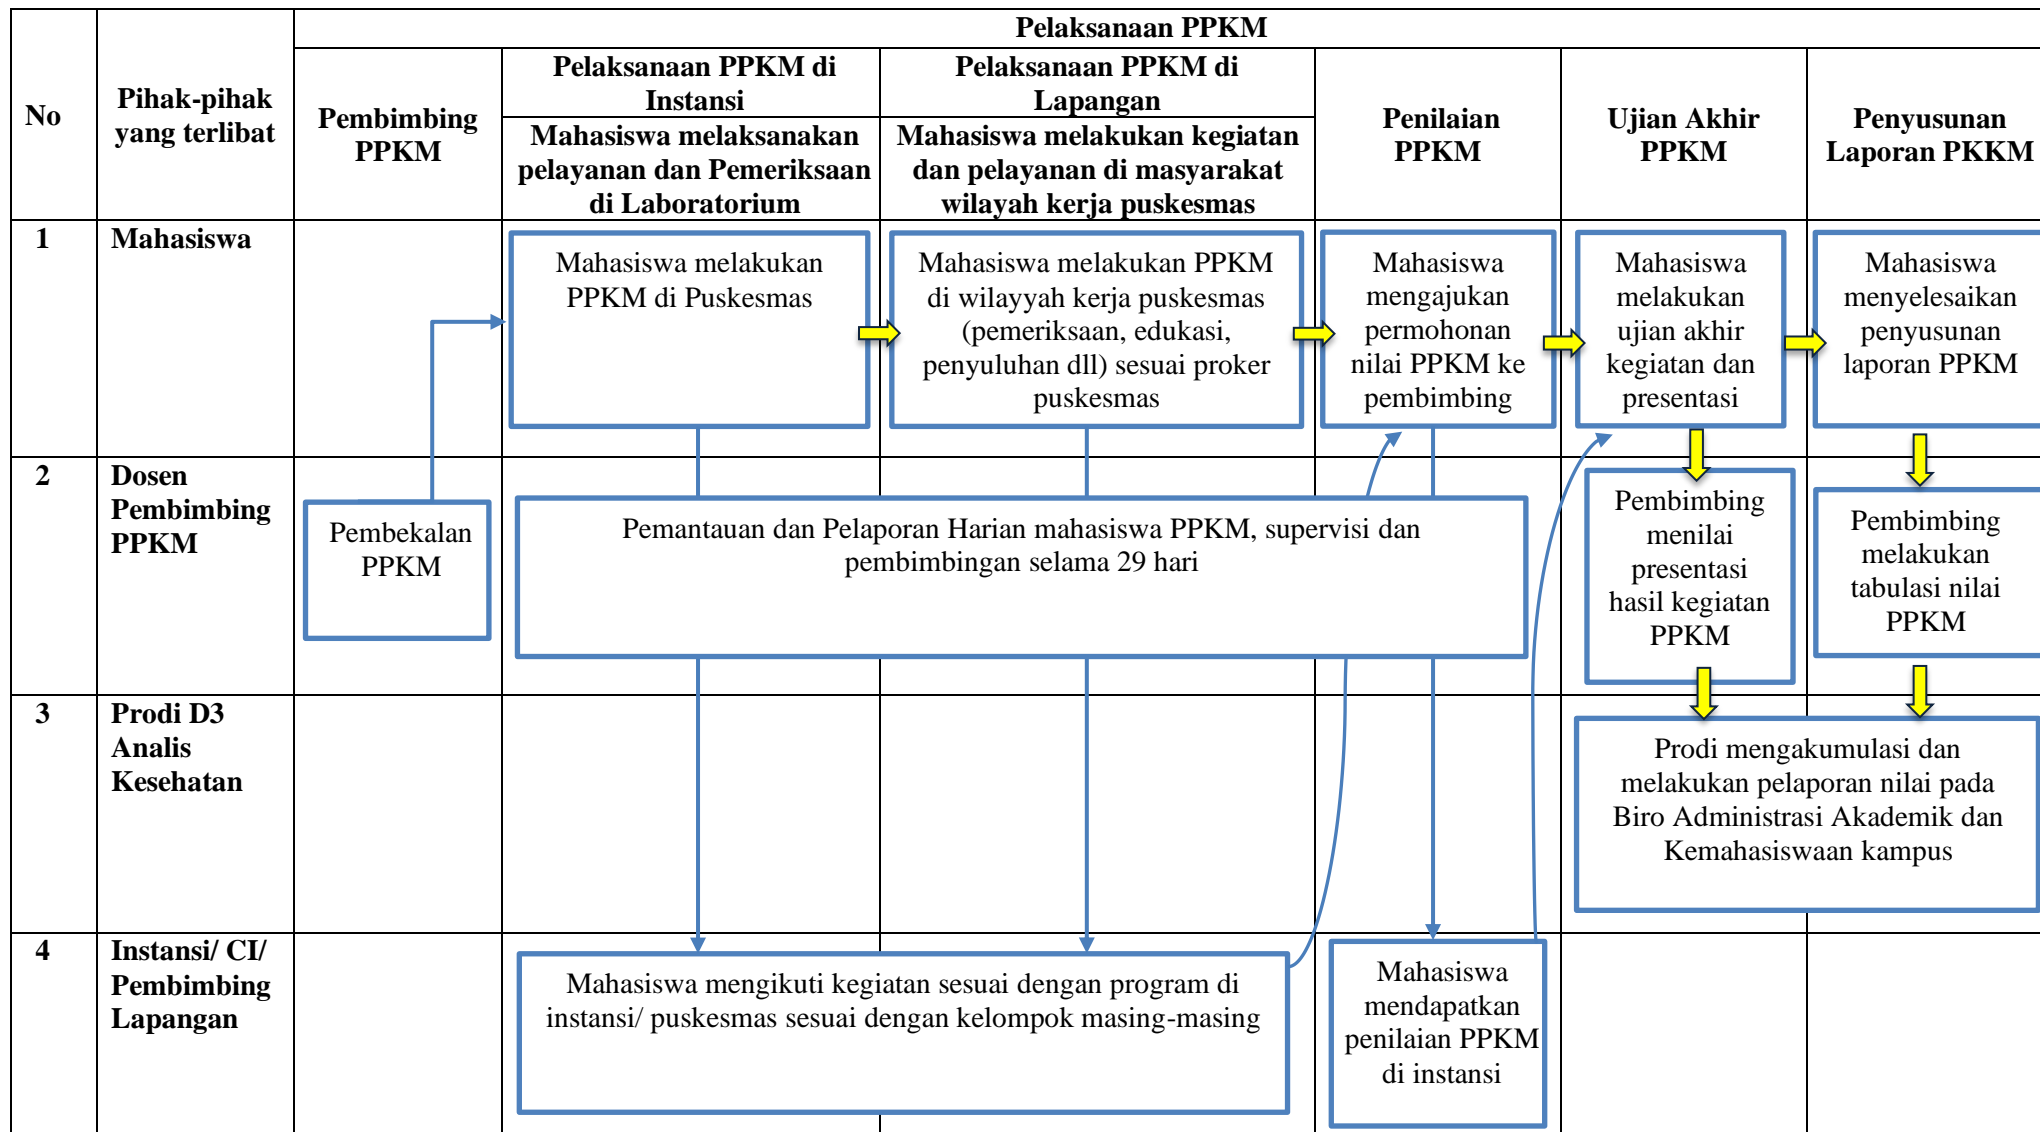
| No | Pihak-pihak yang terlibat | Pelaksanaan PPKM | | | | | |
|---|---|---|---|---|---|---|---|
| | | Pembimbing PPKM | Pelaksanaan PPKM di Instansi<br>Mahasiswa melaksanakan pelayanan dan Pemeriksaan di Laboratorium | Pelaksanaan PPKM di Lapangan<br>Mahasiswa melakukan kegiatan dan pelayanan di masyarakat wilayah kerja puskesmas | Penilaian PPKM | Ujian Akhir PPKM | Penyusunan Laporan PKKM |
| 1 | Mahasiswa | | Mahasiswa melakukan PPKM di Puskesmas | Mahasiswa melakukan PPKM di wilayyah kerja puskesmas (pemeriksaan, edukasi, penyuluhan dll) sesuai proker puskesmas | Mahasiswa mengajukan permohonan nilai PPKM ke pembimbing | Mahasiswa melakukan ujian akhir kegiatan dan presentasi | Mahasiswa menyelesaikan penyusunan laporan PPKM |
| 2 | Dosen Pembimbing PPKM | Pembekalan PPKM | Pemantauan dan Pelaporan Harian mahasiswa PPKM, supervisi dan pembimbingan selama 29 hari | | | Pembimbing menilai presentasi hasil kegiatan PPKM | Pembimbing melakukan tabulasi nilai PPKM |
| 3 | Prodi D3 Analis Kesehatan | | | | | Prodi mengakumulasi dan melakukan pelaporan nilai pada Biro Administrasi Akademik dan Kemahasiswaan kampus | |
| 4 | Instansi/ CI/ Pembimbing Lapangan | | Mahasiswa mengikuti kegiatan sesuai dengan program di instansi/ puskesmas sesuai dengan kelompok masing-masing | | Mahasiswa mendapatkan penilaian PPKM di instansi | | |